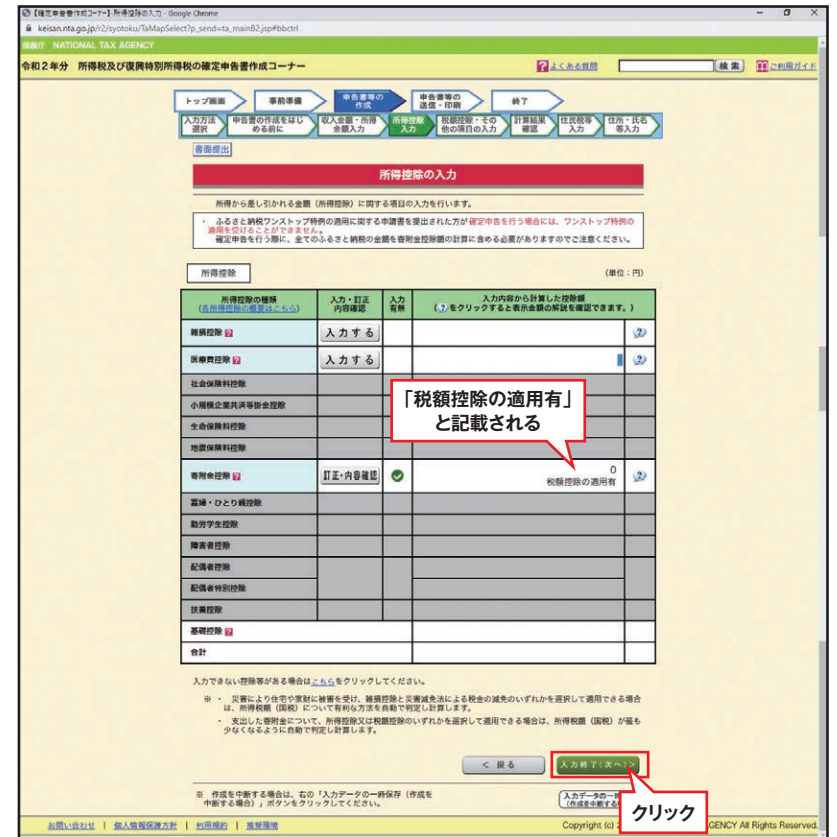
【確定申告書作成コーナー】所得控除の入力 - Google Chrome
keisan.nta.go.jp/r2/syotoku/TaMapSelect?p_send=ta_main82.jsp#bbctrl

国税庁 NATIONAL TAX AGENCY

令和２年分 所得税及び復興特別所得税の確定申告書作成コーナー

よくある質問　検索　ご利用ガイド

トップ画面　事前準備　申告書等の作成　申告書等の送信・印刷　終了

入力方法選択　申告書の作成をはじめる前に　収入金額・所得金額入力　所得控除入力　税額控除・その他の項目の入力　計算結果確認　住民税等入力　住所・氏名等入力

書面提出

所得控除の入力

所得から差し引かれる金額（所得控除）に関する項目の入力を行います。

・ ふるさと納税ワンストップ特例の適用に関する申請書を提出された方が確定申告を行う場合には、ワンストップ特例の適用を受けることができません。
確定申告を行う際に、全てのふるさと納税の金額を寄附金控除額の計算に含める必要がありますのでご注意ください。

所得控除

（単位：円）

| 所得控除の種類（各所得控除の概要はこちら） | 入力・訂正内容確認 | 入力有無 | 入力内容から計算した控除額（?をクリックすると表示金額の解説を確認できます。） | |
|---|---|---|---|---|
| 雑損控除 ? | 入力する | | | ? |
| 医療費控除 ? | 入力する | | | ? |
| 社会保険料控除 | | | | |
| 小規模企業共済等掛金控除 | | | | |
| 生命保険料控除 | | | | |
| 地震保険料控除 | | | | |
| 寄附金控除 ? | 訂正・内容確認 | ✔ | 0 税額控除の適用有 | ? |
| 寡婦・ひとり親控除 | | | | |
| 勤労学生控除 | | | | |
| 障害者控除 | | | | |
| 配偶者控除 | | | | |
| 配偶者特別控除 | | | | |
| 扶養控除 | | | | |
| 基礎控除 ? | | | | |
| 合計 | | | | |

「税額控除の適用有」と記載される

入力できない控除等がある場合はこちらをクリックしてください。

※ ・ 災害により住宅や家財に被害を受け、雑損控除と災害減免法による税金の減免のいずれかを選択して適用できる場合は、所得税額（国税）について有利な方法を自動で判定し計算します。
・ 支出した寄附金について、所得控除又は税額控除のいずれかを選択して適用できる場合は、所得税額（国税）が最も少なくなるように自動で判定し計算します。

＜ 戻る　入力終了（次へ）＞

クリック

※ 作成を中断する場合は、右の「入力データの一時保存（作成を中断する場合）」ボタンをクリックしてください。

入力データの一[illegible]（作成を中断する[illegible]）

お問い合せ｜個人情報保護方針｜利用規約｜推奨環境　Copyright (c) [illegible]GENCY All Rights Reserved.